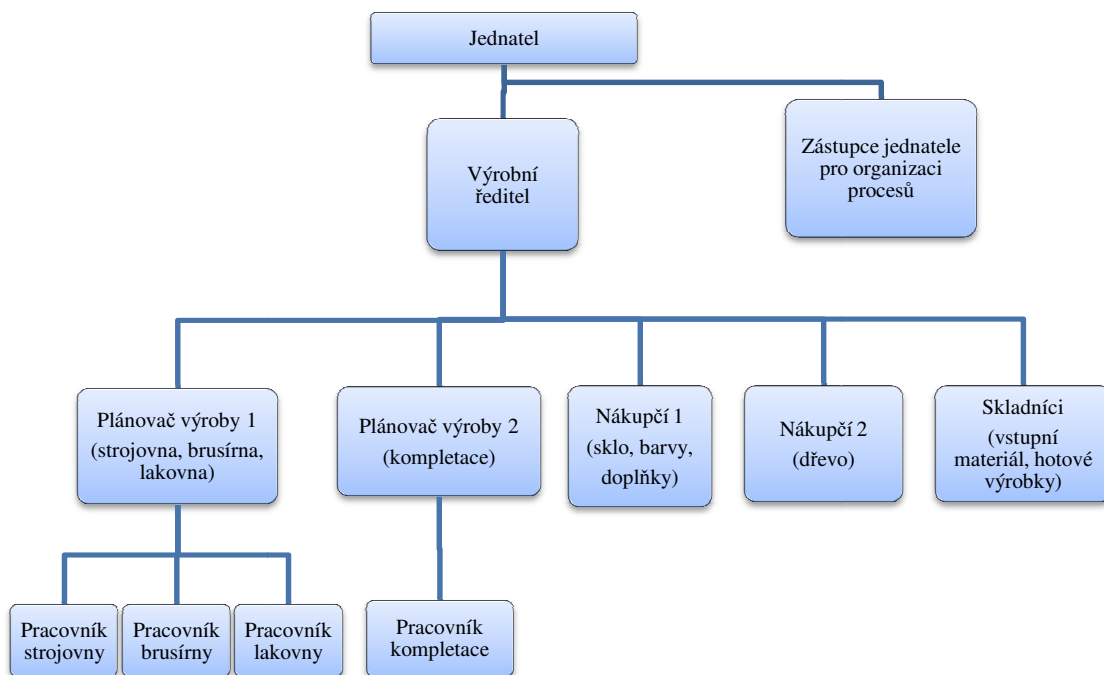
Jednatel

Výrobní ředitel

Zástupce jednatele pro organizaci procesů

Plánovač výroby 1 (strojovna, brusírna, lakovna)

Plánovač výroby 2 (kompletace)

Nákupčí 1 (sklo, barvy, doplňky)

Nákupčí 2 (dřevo)

Skladníci (vstupní materiál, hotové výrobky)

Pracovník strojovny

Pracovník brusírny

Pracovník lakovny

Pracovník kompletace